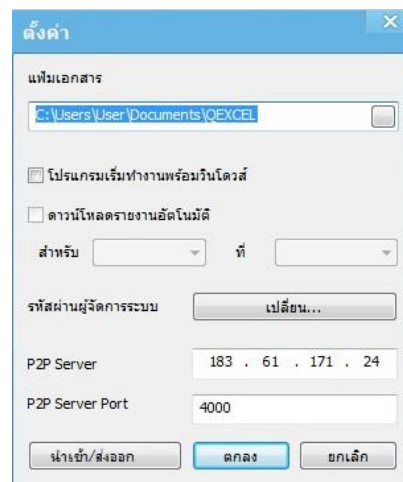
ตั้งค่า

แฟ้มเอกสาร

C:\Users\User\Documents\QEXCEL

โปรแกรมเริ่มทำงานพร้อมวินโดวส์

ดาวน์โหลดรายงานอัตโนมัติ

สำหรับ

ที่

รหัสผ่านผู้จัดการระบบ

เปลี่ยน...

P2P Server

183 . 61 . 171 . 24

P2P Server Port

4000

นำเข้า/ส่งออก

ตกลง

ยกเลิก